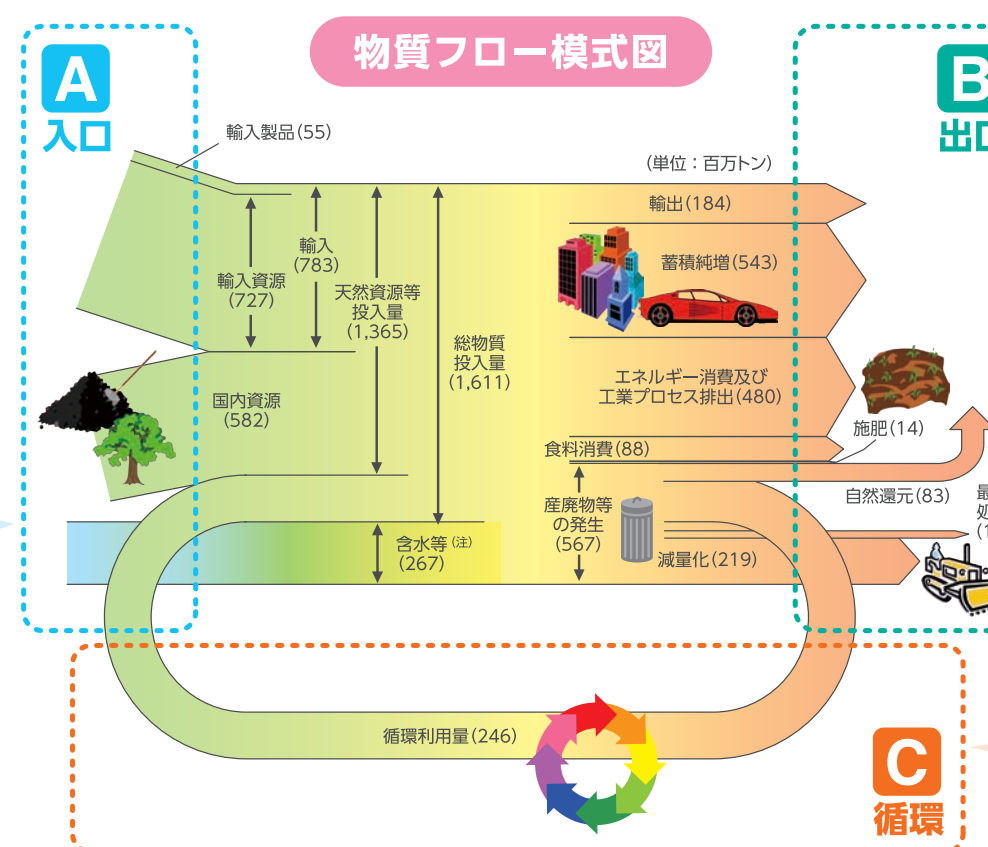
物質フロー模式図

A
入口

B
出口

輸入製品(55)

(単位：百万トン)

輸出(184)

輸入資源
(727)

輸入
(783)

天然資源等
投入量
(1,365)

総物質
投入量
(1,611)

蓄積純増(543)

エネルギー消費及び
工業プロセス排出(480)

国内資源
(582)

施肥(14)

食料消費(88)

自然還元(83)

最
処
(1

産廃物等
の発生
(567)

含水等$^{(注)}$
(267)

減量化(219)

循環利用量(246)

C
循環